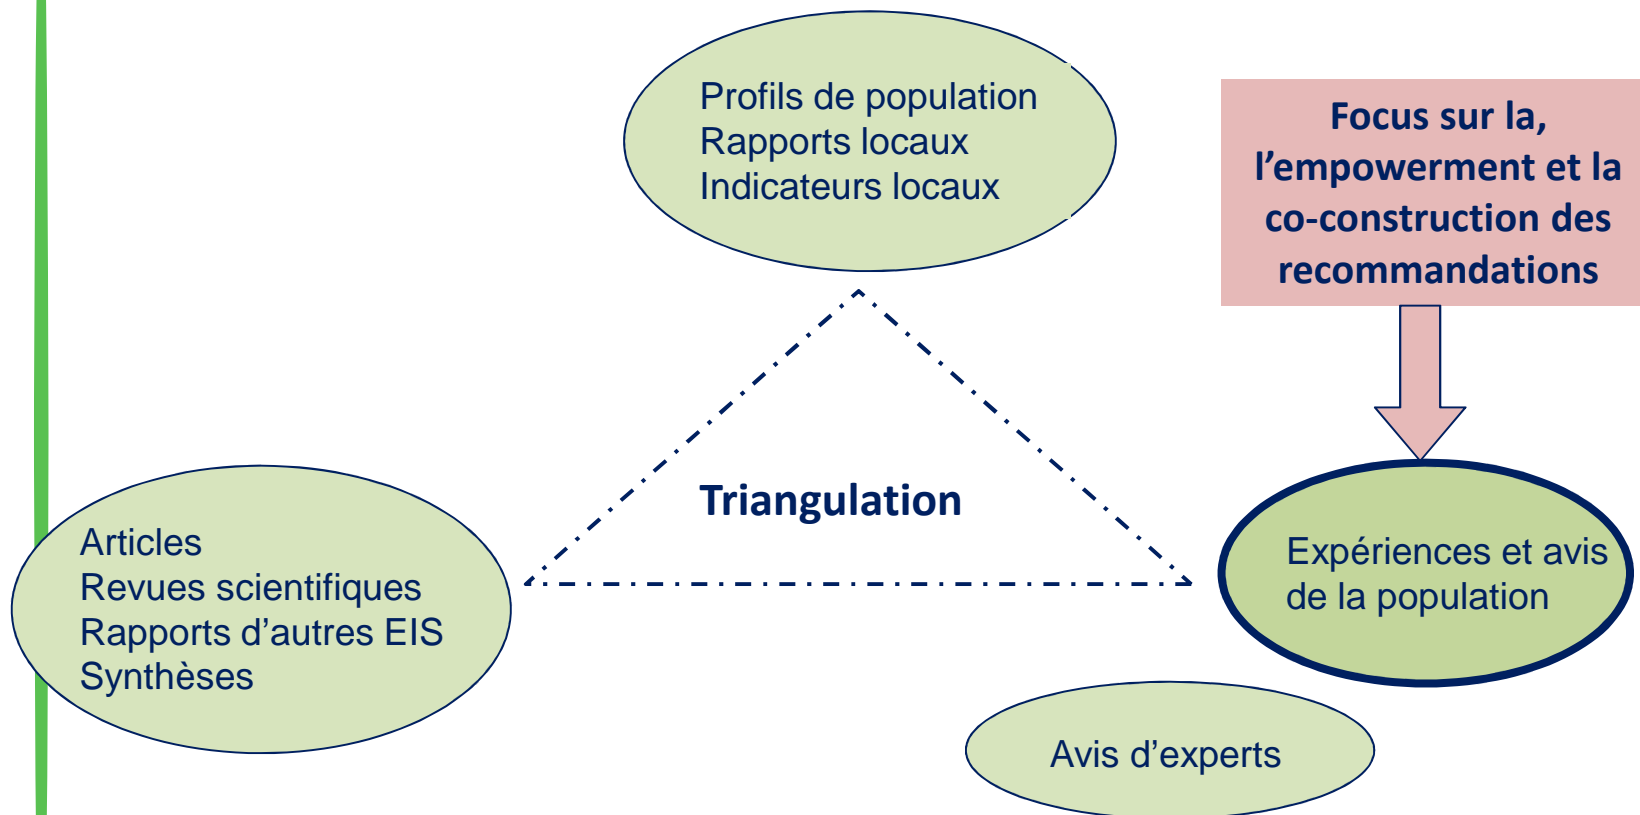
Profils de population
Rapports locaux
Indicateurs locaux

Focus sur la, l'empowerment et la co-construction des recommandations

Triangulation

Articles
Revues scientifiques
Rapports d'autres EIS
Synthèses

Expériences et avis de la population

Avis d'experts